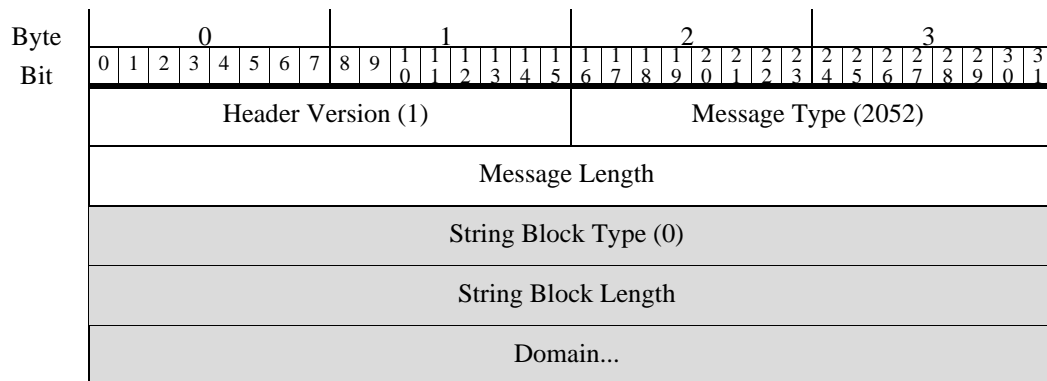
| Byte | 0 | 1 | 2 | 3 |
|---|---|---|---|---|
| Bit | 0 1 2 3 4 5 6 7 | 8 9 10 11 12 13 14 15 | 16 17 18 19 20 21 22 23 | 24 25 26 27 28 29 30 31 |
| | Header Version (1) | | Message Type (2052) | |
| | Message Length | | | |
| | String Block Type (0) | | | |
| | String Block Length | | | |
| | Domain... | | | |